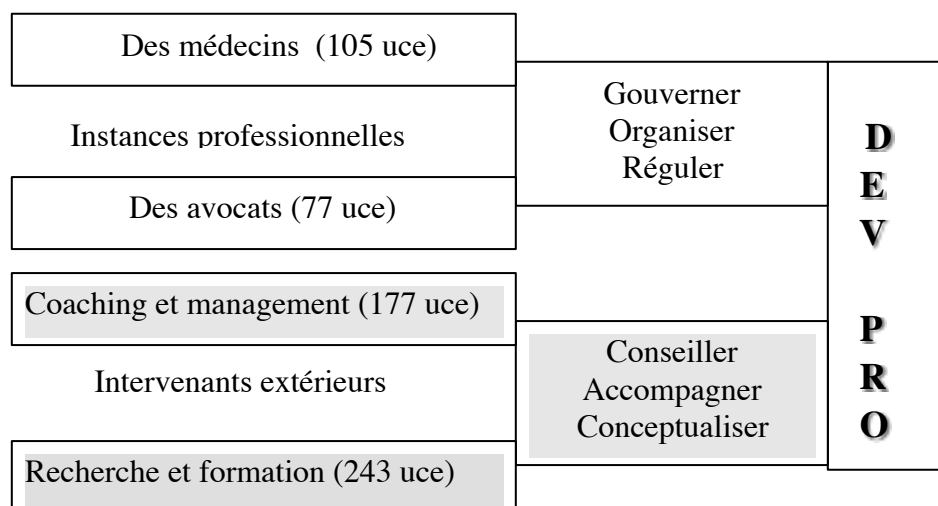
Des médecins (105 uce)

Instances professionnelles

Des avocats (77 uce)

Gouverner
Organiser
Réguler

Coaching et management (177 uce)

Intervenants extérieurs

Recherche et formation (243 uce)

Conseiller
Accompagner
Conceptualiser

D
E
V

P
R
O